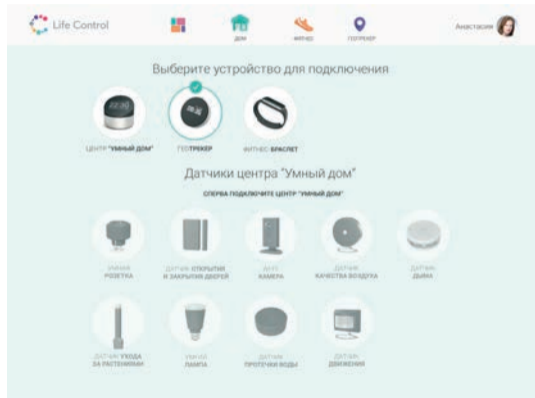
Life Control

ДОМ ФИТНЕС ГЕОТРЕКЕР

Анастасия

Выберите устройство для подключения

ЦЕНТР "УМНЫЙ ДОМ" ГЕОТРЕКЕР ФИТНЕС БРАСЛЕТ

Датчики центра "Умный дом"

СПЕРВА ПОДКЛЮЧИТЕ ЦЕНТР "УМНЫЙ ДОМ"

УМНАЯ РОЗЕТКА

ДАТЧИК ОТКРЫТИЯ И ЗАКРЫТИЯ ДВЕРЕЙ

ДАТЧИК КАМЕРА

ДАТЧИК КАЧЕСТВА ВОЗДУХА

ДАТЧИК ДЫМА

ДАТЧИК УХОДА ЗА РАСТЕНИЯМИ

УМНАЯ ЛАМПА

ДАТЧИК ПРОТЕЧКИ ВОДЫ

ДАТЧИК ДВИЖЕНИЯ